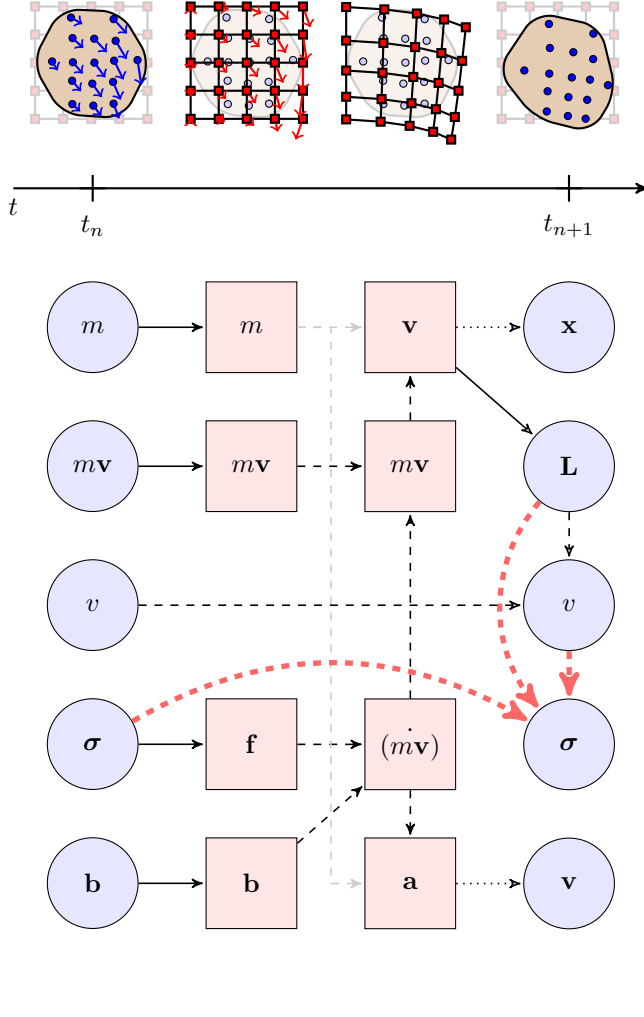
$t$

$t_n$

$t_{n+1}$

$m$

$m$

$\mathbf{v}$

$\mathbf{x}$

$m\mathbf{v}$

$m\mathbf{v}$

$m\mathbf{v}$

$\mathbf{L}$

$v$

$v$

$\boldsymbol{\sigma}$

$\mathbf{f}$

$(\dot{m\mathbf{v}})$

$\boldsymbol{\sigma}$

$\mathbf{b}$

$\mathbf{b}$

$\mathbf{a}$

$\mathbf{v}$